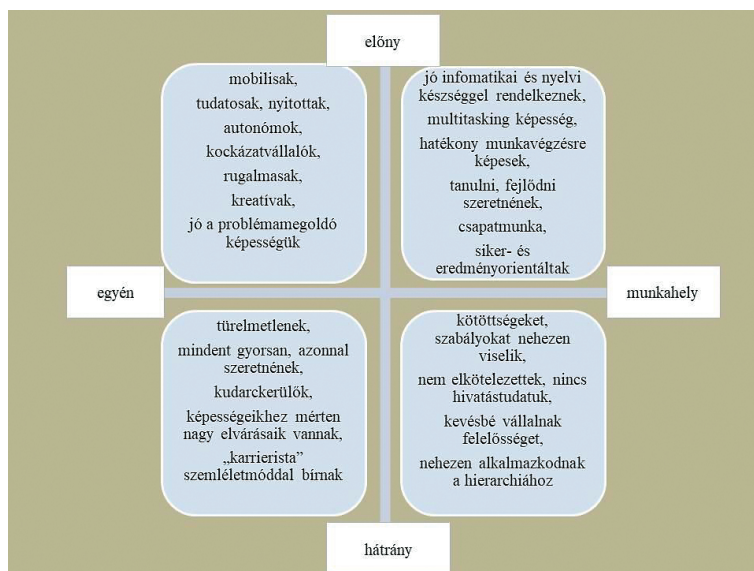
előny

mobilisak,
tudatosak, nyitottak,
autonómok,
kockázatvállalók,
rugalmasak,
kreatívak,
jó a problémamegoldó képességük

jó infomatikai és nyelvi készséggel rendelkeznek,
multitasking képesség,
hatékony munkavégzésre képesek,
tanulni, fejlődni szeretnének,
csapatmunka,
siker- és eredményorientáltak

egyén

munkahely

türelmetlenek,
mindent gyorsan, azonnal szeretnének,
kudarckerülők,
képességeikhez mérten nagy elvárásaik vannak,
„karrierista" szemléletmóddal bírnak

kötöttségeket, szabályokat nehezen viselik,
nem elkötelezettek, nincs hivatástudatuk,
kevésbé vállalnak felelősséget,
nehezen alkalmazkodnak a hierarchiához

hátrány